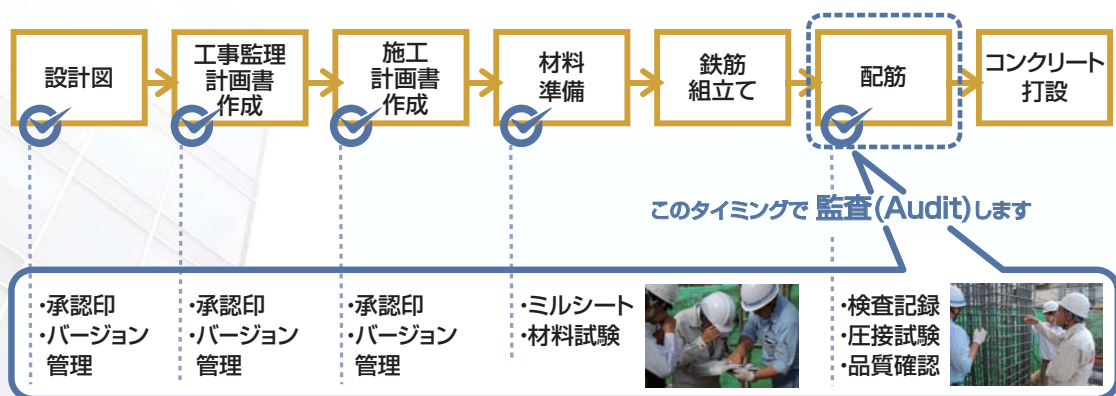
設計図

工事監理計画書作成

施工計画書作成

材料準備

鉄筋組立て

配筋

コンクリート打設

このタイミングで 監査(Audit)します

・承認印
・バージョン管理

・承認印
・バージョン管理

・承認印
・バージョン管理

・ミルシート
・材料試験

・検査記録
・圧接試験
・品質確認